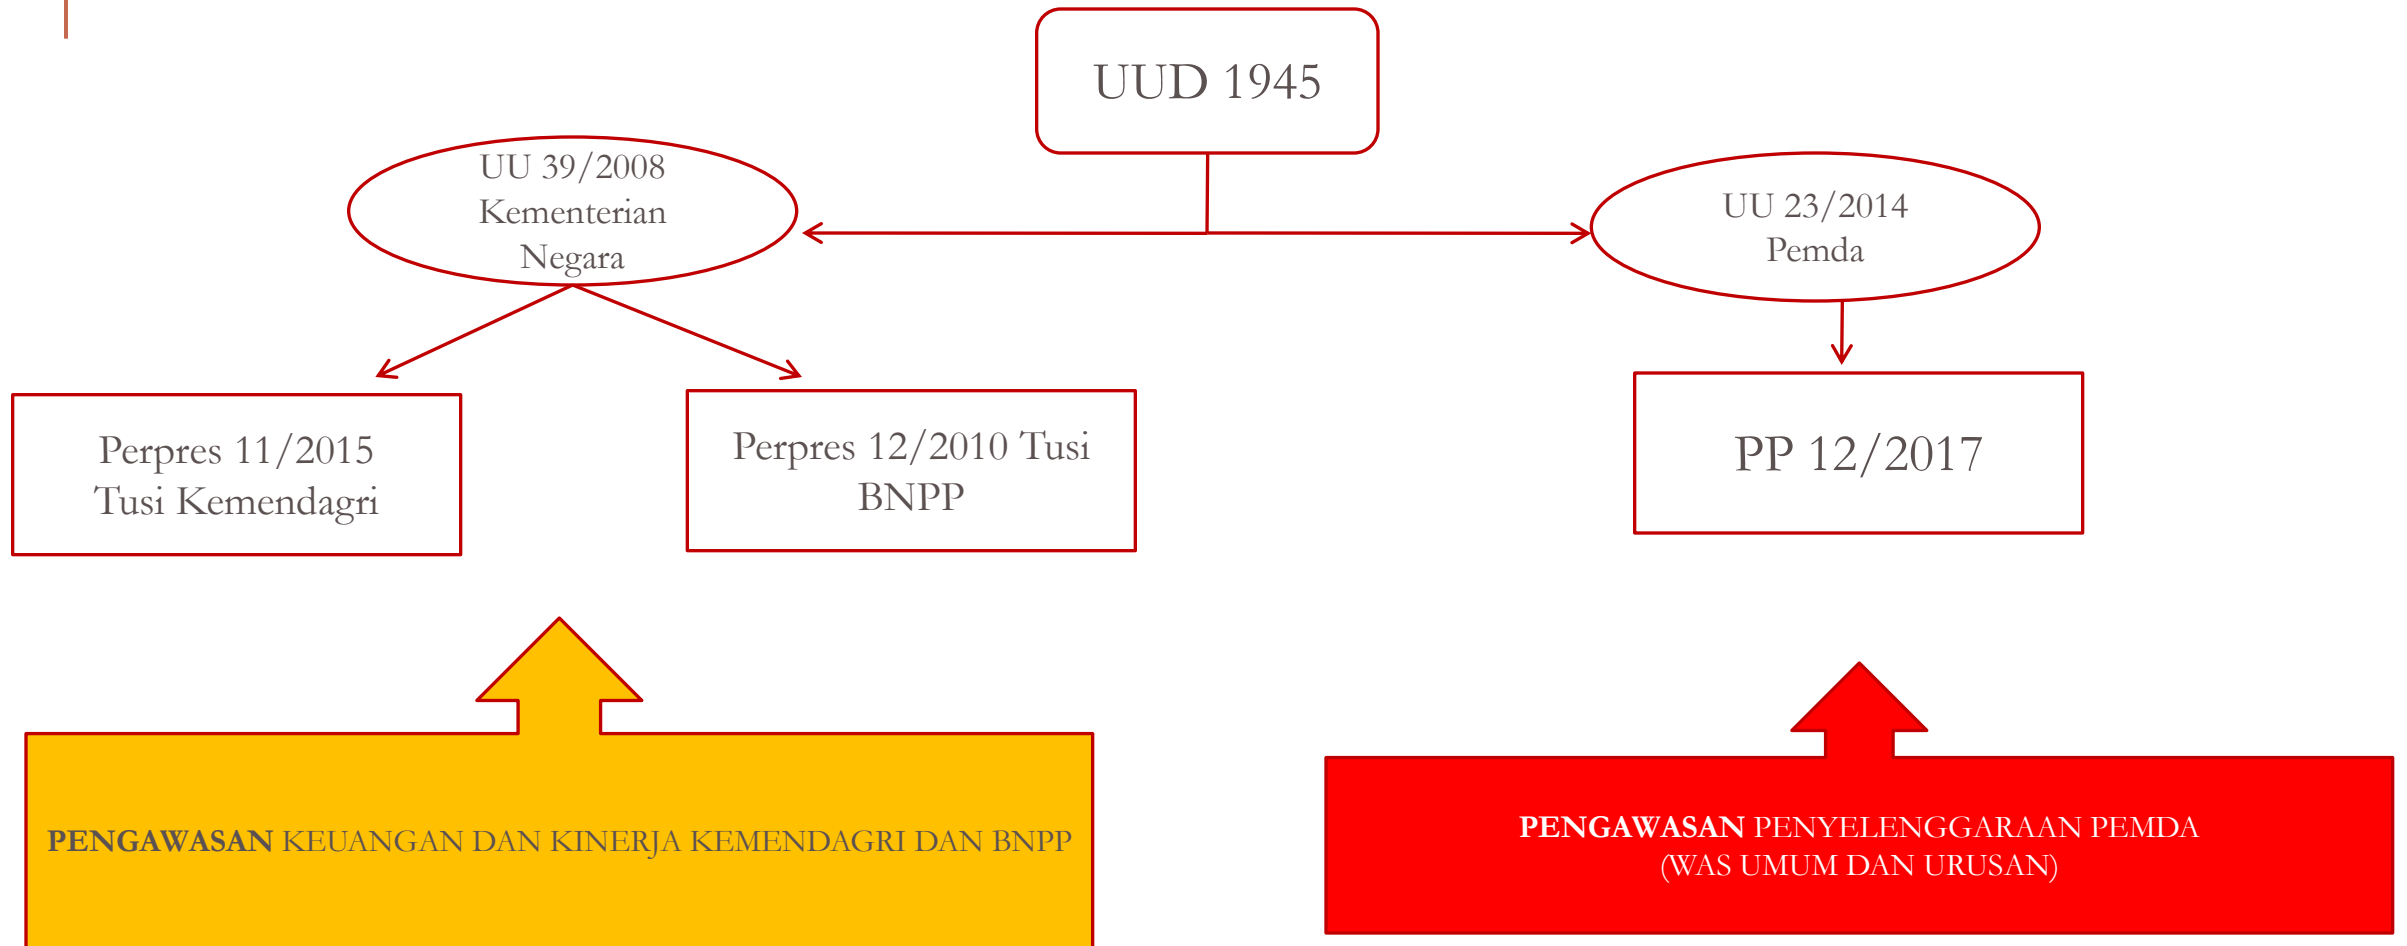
UUD 1945

UU 39/2008 Kementerian Negara

UU 23/2014 Pemda

Perpres 11/2015 Tusi Kemendagri

Perpres 12/2010 Tusi BNPP

PP 12/2017

PENGAWASAN KEUANGAN DAN KINERJA KEMENDAGRI DAN BNPP

PENGAWASAN PENYELENGGARAAN PEMDA (WAS UMUM DAN URUSAN)